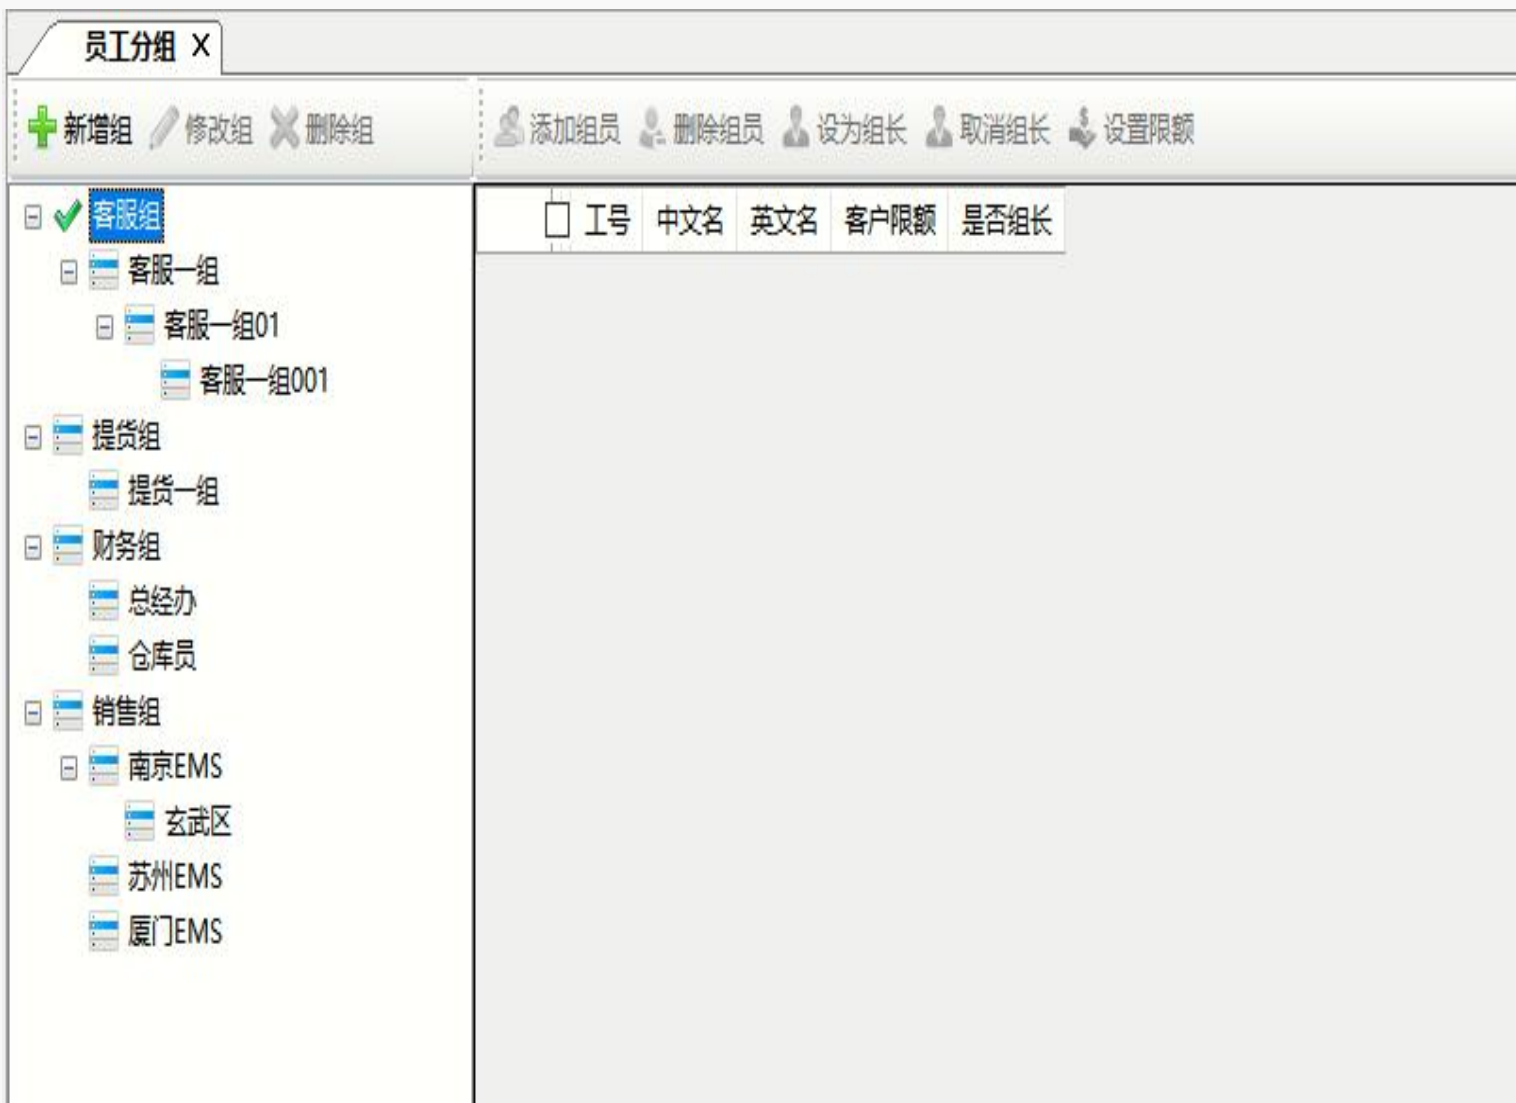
员工分组 X

新增组 修改组 删除组

添加组员 删除组员 设为组长 取消组长 设置限额

客服组
客服一组
客服一组01
客服一组001
提货组
提货一组
财务组
总经办
仓库员
销售组
南京EMS
玄武区
苏州EMS
厦门EMS

| 工号 | 中文名 | 英文名 | 客户限额 | 是否组长 |
|---|---|---|---|---|